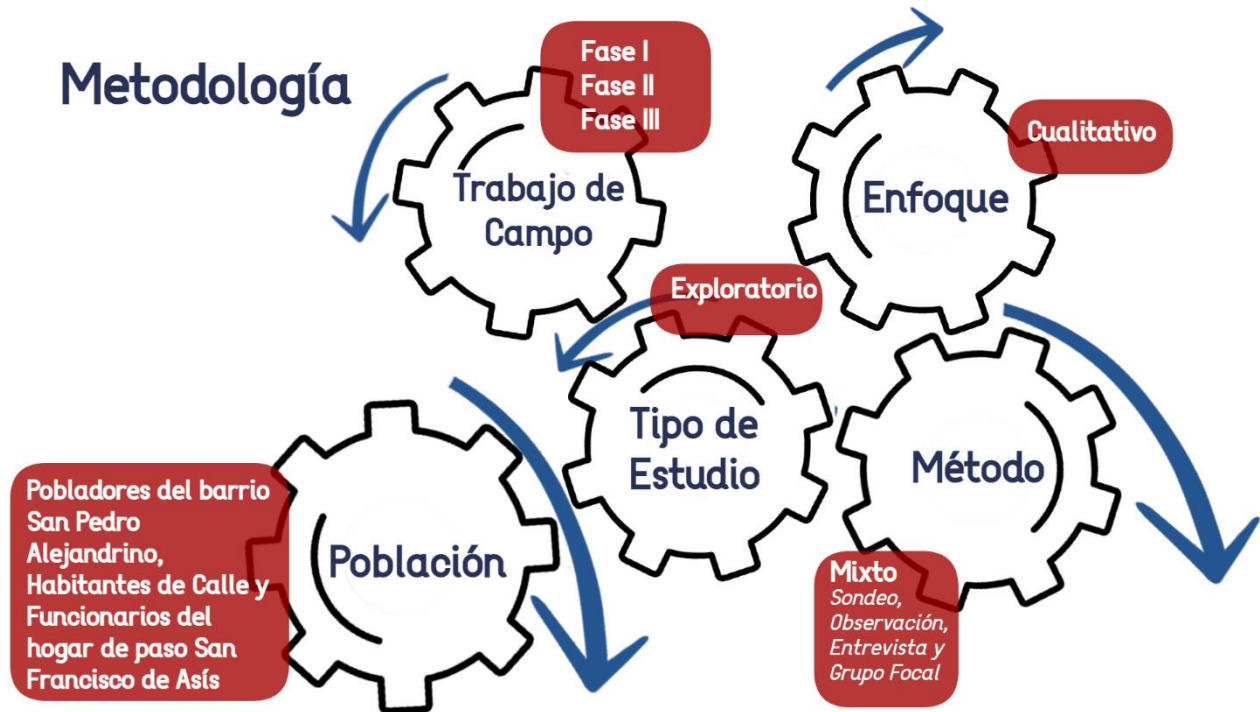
Metodología

Fase I
Fase II
Fase III

Trabajo de Campo

Cualitativo

Enfoque

Exploratorio

Tipo de Estudio

Método

Pobladores del barrio San Pedro Alejandrino, Habitantes de Calle y Funcionarios del hogar de paso San Francisco de Asís

Población

Mixto
Sondeo, Observación, Entrevista y Grupo Focal